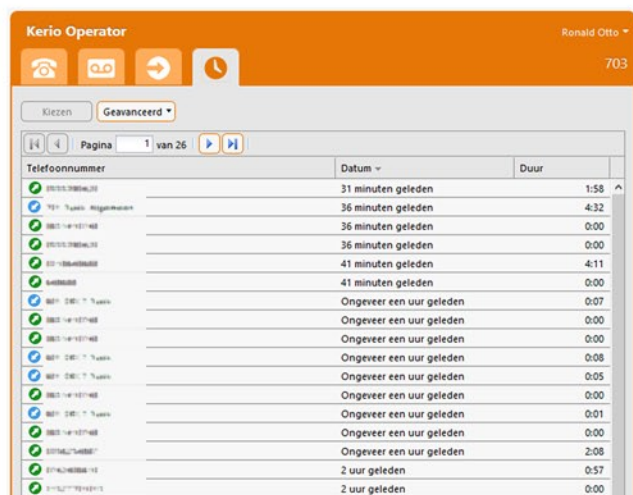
Kerio Operator

Ronald Otto

703

Kiezen

Geavanceerd

Pagina 1 van 26

| Telefoonnummer | Datum | Duur |
|---|---|---|
| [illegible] | 31 minuten geleden | 1:58 |
| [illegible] | 36 minuten geleden | 4:32 |
| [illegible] | 36 minuten geleden | 0:00 |
| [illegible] | 36 minuten geleden | 0:00 |
| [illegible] | 41 minuten geleden | 4:11 |
| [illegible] | 41 minuten geleden | 0:00 |
| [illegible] | Ongeveer een uur geleden | 0:07 |
| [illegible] | Ongeveer een uur geleden | 0:00 |
| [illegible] | Ongeveer een uur geleden | 0:00 |
| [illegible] | Ongeveer een uur geleden | 0:08 |
| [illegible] | Ongeveer een uur geleden | 0:05 |
| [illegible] | Ongeveer een uur geleden | 0:00 |
| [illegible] | Ongeveer een uur geleden | 0:01 |
| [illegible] | Ongeveer een uur geleden | 0:00 |
| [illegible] | Ongeveer een uur geleden | 2:08 |
| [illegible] | 2 uur geleden | 0:57 |
| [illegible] | 2 uur geleden | 0:00 |